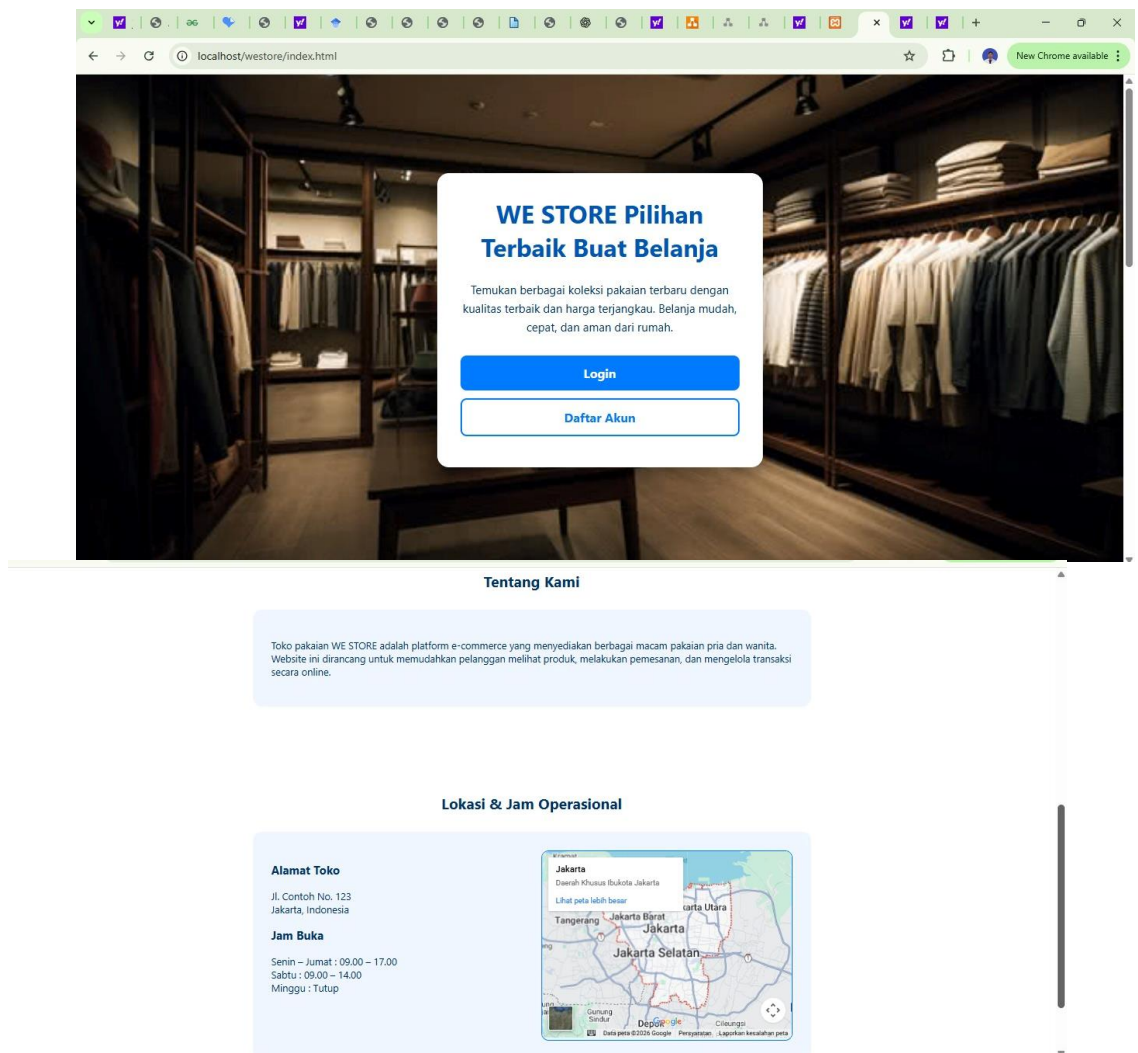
localhost/westore/index.html

New Chrome available

WE STORE Pilihan Terbaik Buat Belanja

Temukan berbagai koleksi pakaian terbaru dengan kualitas terbaik dan harga terjangkau. Belanja mudah, cepat, dan aman dari rumah.

Login

Daftar Akun

Tentang Kami

Toko pakaian WE STORE adalah platform e-commerce yang menyediakan berbagai macam pakaian pria dan wanita. Website ini dirancang untuk memudahkan pelanggan melihat produk, melakukan pemesanan, dan mengelola transaksi secara online.

Lokasi & Jam Operasional

Alamat Toko

Jl. Contoh No. 123
Jakarta, Indonesia

Jam Buka

Senin – Jumat : 09.00 – 17.00
Sabtu : 09.00 – 14.00
Minggu : Tutup

Jakarta
Daerah Khusus Ibukota Jakarta
Lihat peta lebih besar

Tangerang Jakarta Barat
Jakarta
Jakarta Utara
Jakarta Selatan
Gunung Sindur
Depok
Google
Cileungsi
Data peta ©2026 Google Persyaratan Laporkan kesalahan peta